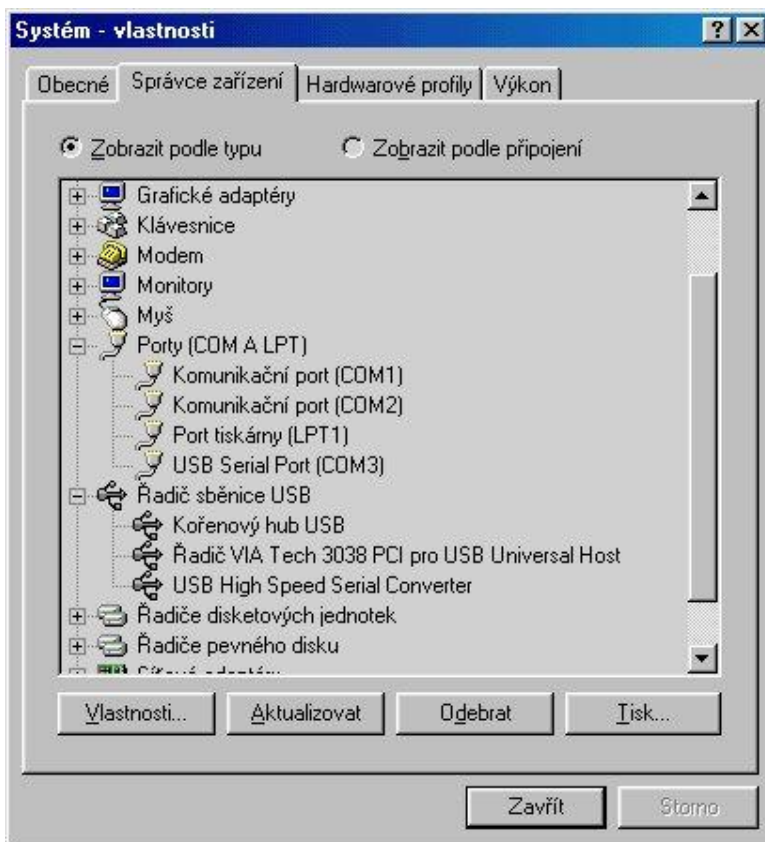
Systém - vlastnosti

? X

Obecné | Správce zařízení | Hardwarové profily | Výkon

Zobrazit podle typu

Zobrazit podle připojení

Grafické adaptéry
Klávesnice
Modem
Monitory
Myš
Porty (COM A LPT)
Komunikační port (COM1)
Komunikační port (COM2)
Port tiskárny (LPT1)
USB Serial Port (COM3)
Řadič sběrnice USB
Kořenový hub USB
Řadič VIA Tech 3038 PCI pro USB Universal Host
USB High Speed Serial Converter
Řadiče disketových jednotek
Řadiče pevného disku
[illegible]

Vlastnosti... | Aktualizovat | Odebrat | Tisk...

Zavřít | Storno